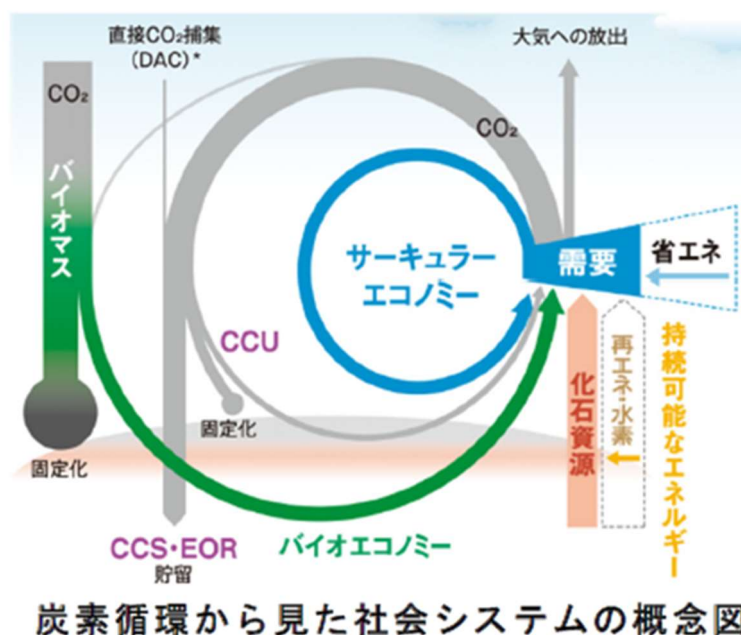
直接$CO_2$捕集 (DAC)*

大気への放出

$CO_2$

バイオマス

$CO_2$

サーキュラーエコノミー

需要

省エネ

CCU

固定化

固定化

再エネ・水素

化石資源

持続可能なエネルギー

CCS・EOR 貯留

バイオエコノミー

炭素循環から見た社会システムの概念図